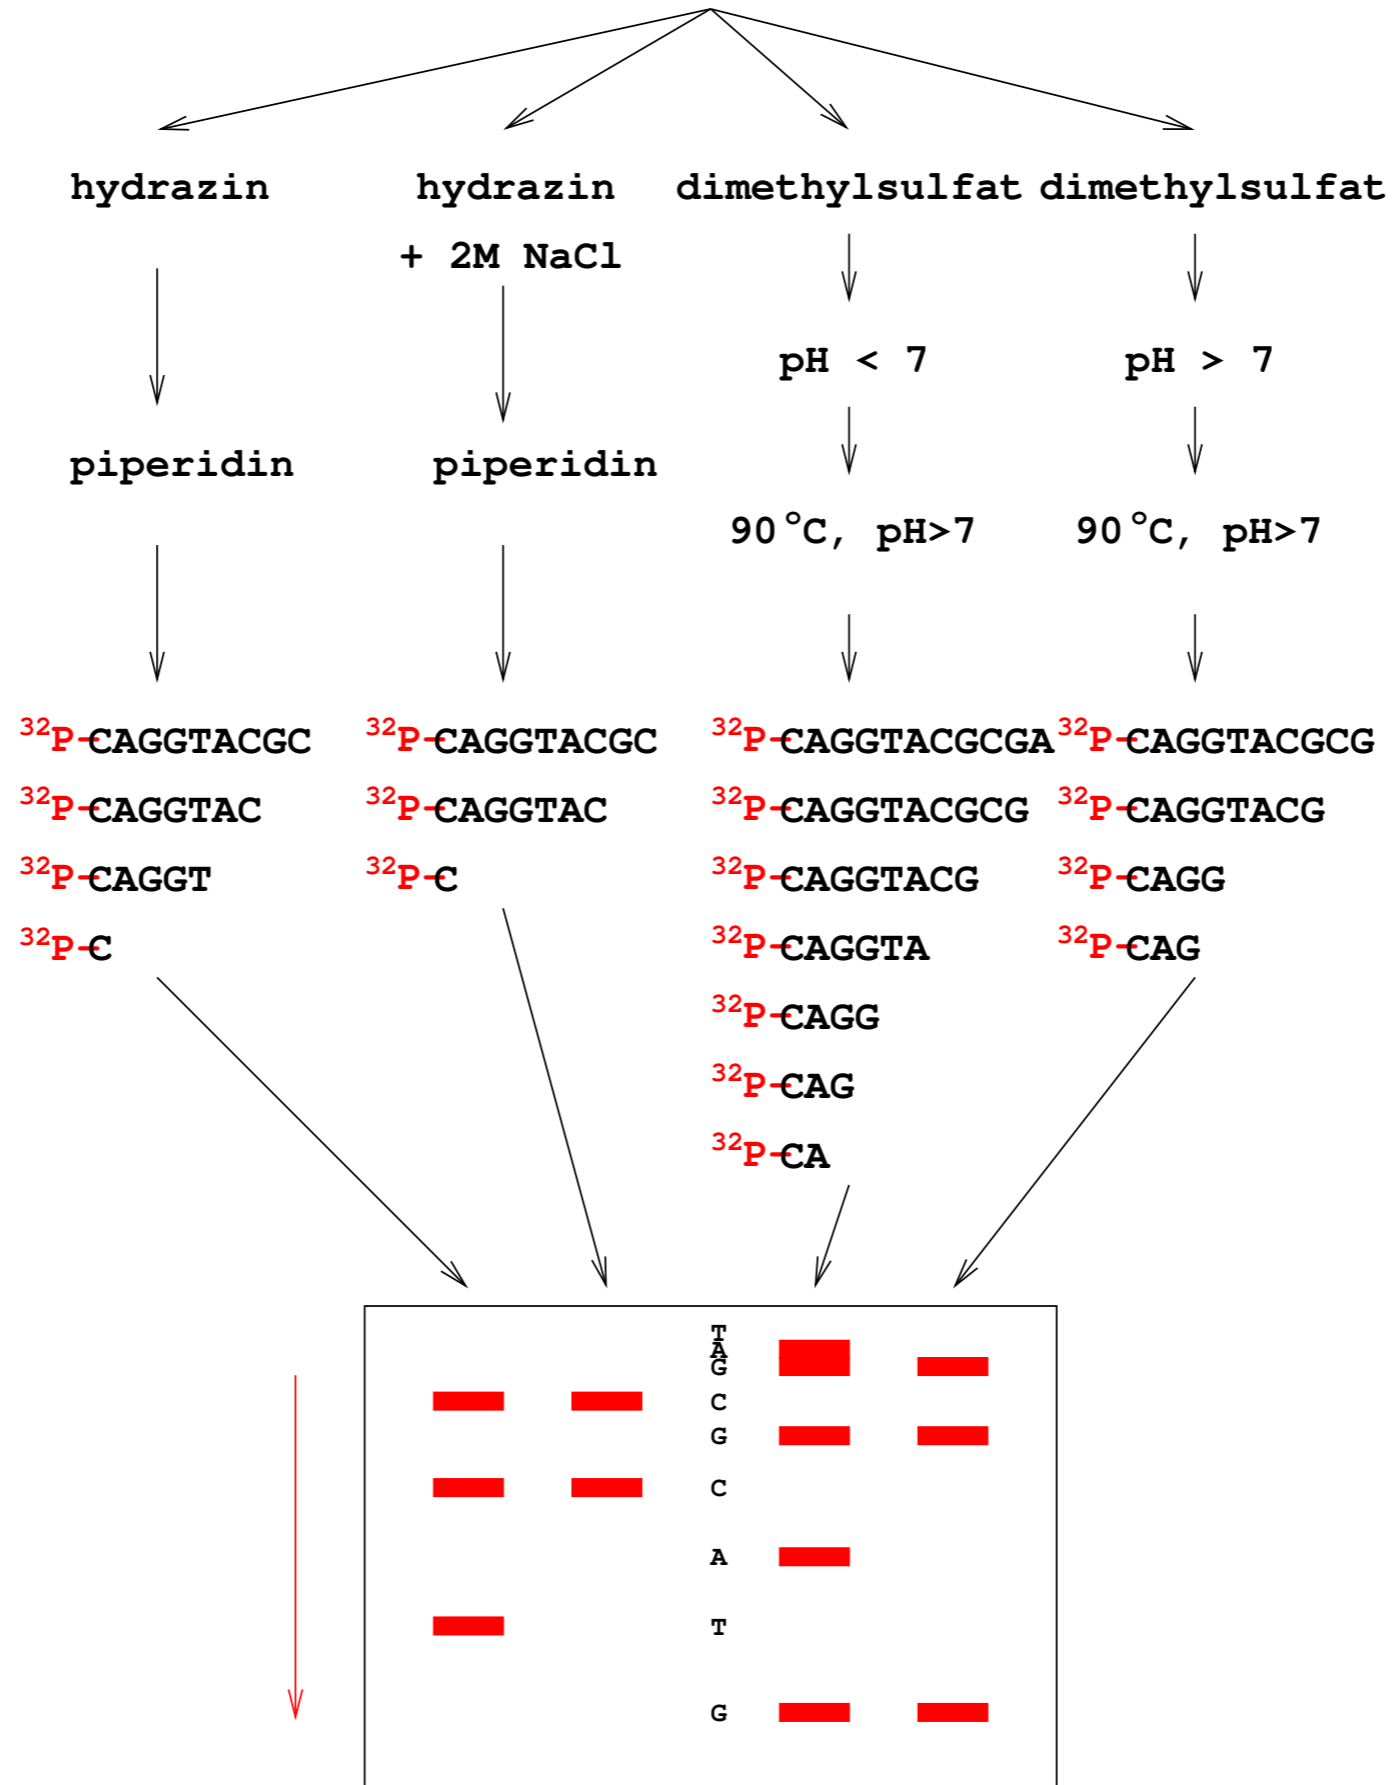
hydrazin

hydrazin
+ 2M NaCl

dimethylsulfat

dimethylsulfat

pH < 7

pH > 7

piperidin

piperidin

90 °C, pH>7

90 °C, pH>7

$^{32}$P-CAGGTACGC
$^{32}$P-CAGGTAC
$^{32}$P-CAGGT
$^{32}$P-C

$^{32}$P-CAGGTACGC
$^{32}$P-CAGGTAC
$^{32}$P-C

$^{32}$P-CAGGTACGCGA
$^{32}$P-CAGGTACGCG
$^{32}$P-CAGGTACG
$^{32}$P-CAGGTA
$^{32}$P-CAGG
$^{32}$P-CAG
$^{32}$P-CA

$^{32}$P-CAGGTACGCG
$^{32}$P-CAGGTACG
$^{32}$P-CAGG
$^{32}$P-CAG

T
A
G
C
G
C
A
T
G